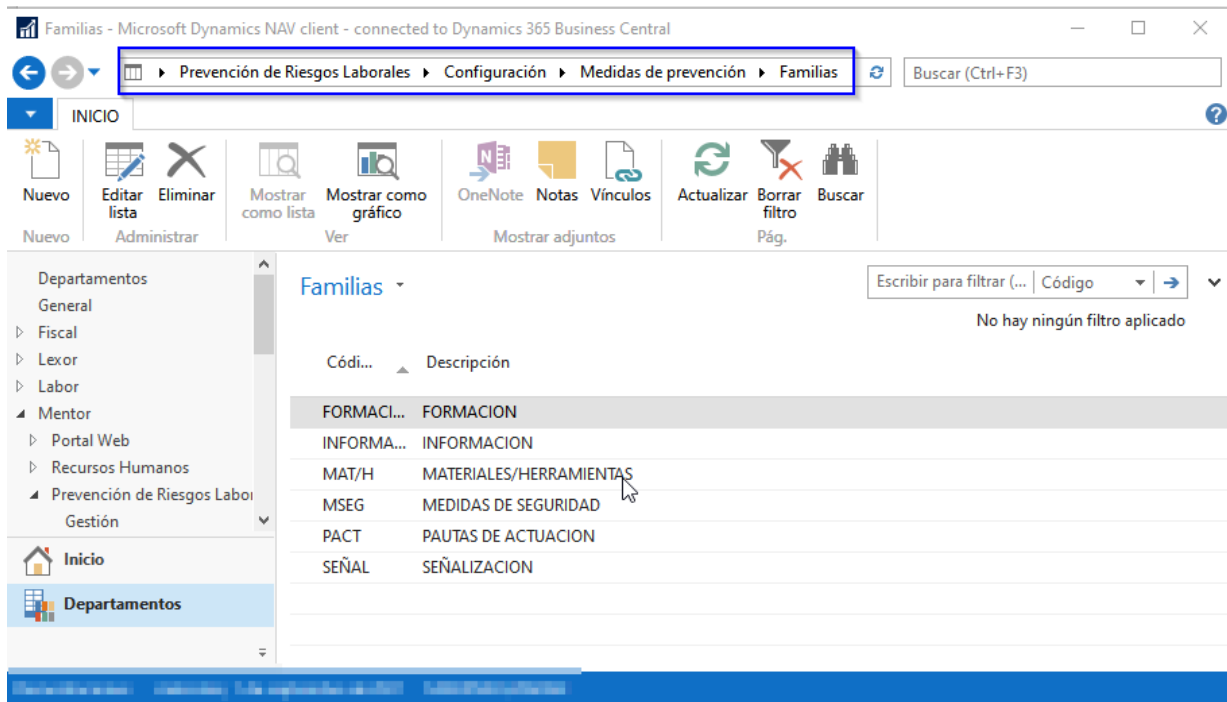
Familias - Microsoft Dynamics NAV client - connected to Dynamics 365 Business Central

Prevención de Riesgos Laborales ▸ Configuración ▸ Medidas de prevención ▸ Familias

Buscar (Ctrl+F3)

INICIO

Nuevo
Nuevo

Editar lista
Eliminar
Administrar

Mostrar como lista
Mostrar como gráfico
Ver

OneNote
Notas
Vínculos
Mostrar adjuntos

Actualizar
Borrar filtro
Buscar
Pág.

Departamentos
General
Fiscal
Lexor
Labor
Mentor
Portal Web
Recursos Humanos
Prevención de Riesgos Labor
Gestión

Inicio
Departamentos

Familias

Escribir para filtrar (... | Código

No hay ningún filtro aplicado

| Códi... | Descripción |
|---|---|
| FORMACI... | FORMACION |
| INFORMA... | INFORMACION |
| MAT/H | MATERIALES/HERRAMIENTAS |
| MSEG | MEDIDAS DE SEGURIDAD |
| PACT | PAUTAS DE ACTUACION |
| SEÑAL | SEÑALIZACION |

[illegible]